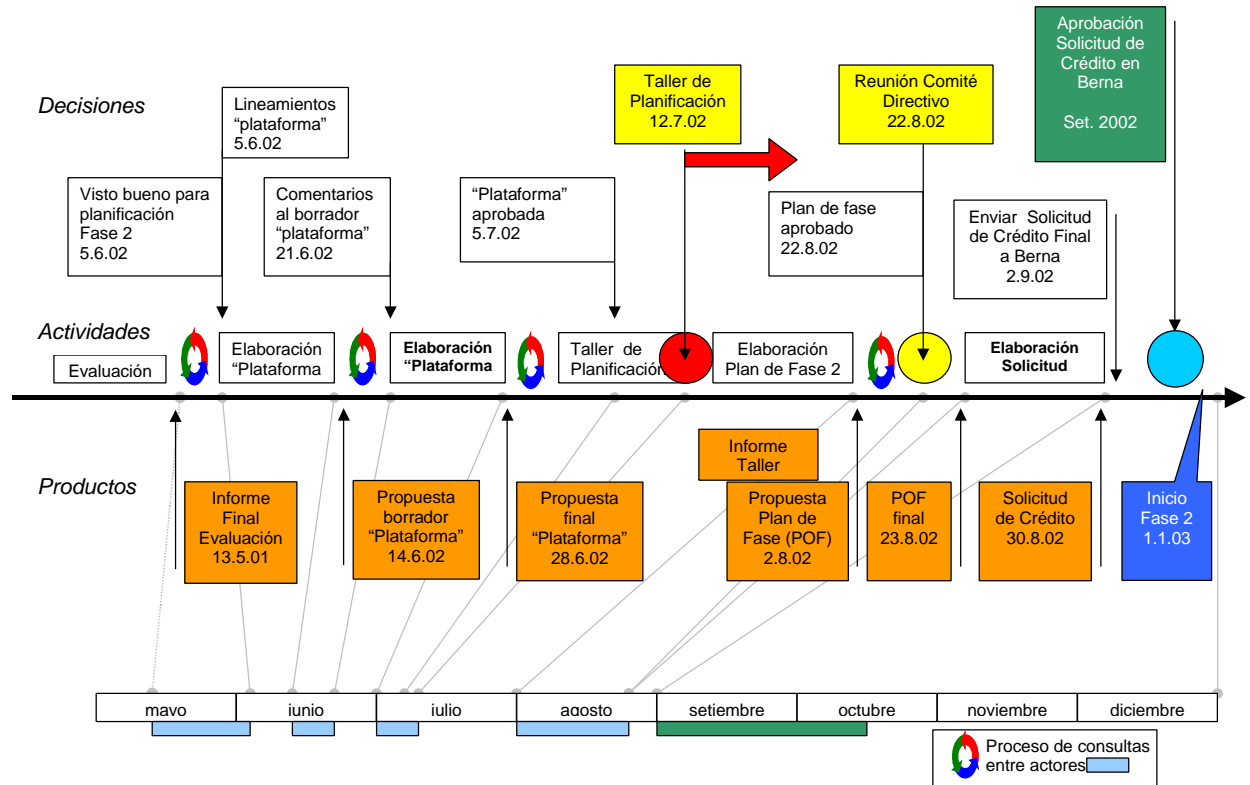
Decisiones

Lineamientos "plataforma" 5.6.02

Visto bueno para planificación Fase 2 5.6.02

Comentarios al borrador "plataforma" 21.6.02

"Plataforma" aprobada 5.7.02

Taller de Planificación 12.7.02

Reunión Comité Directivo 22.8.02

Aprobación Solicitud de Crédito en Berna

Set. 2002

Plan de fase aprobado 22.8.02

Enviar Solicitud de Crédito Final a Berna 2.9.02

Actividades

Evaluación

Elaboración "Plataforma

Elaboración "Plataforma

Taller de Planificación

Elaboración Plan de Fase 2

Elaboración Solicitud

Productos

Informe Final Evaluación 13.5.01

Propuesta borrador "Plataforma" 14.6.02

Propuesta final "Plataforma" 28.6.02

Informe Taller

Propuesta Plan de Fase (POF) 2.8.02

POF final 23.8.02

Solicitud de Crédito 30.8.02

Inicio Fase 2 1.1.03

| mayo | junio | julio | agosto | setiembre | octubre | noviembre | diciembre |
|---|---|---|---|---|---|---|---|

Proceso de consultas entre actores